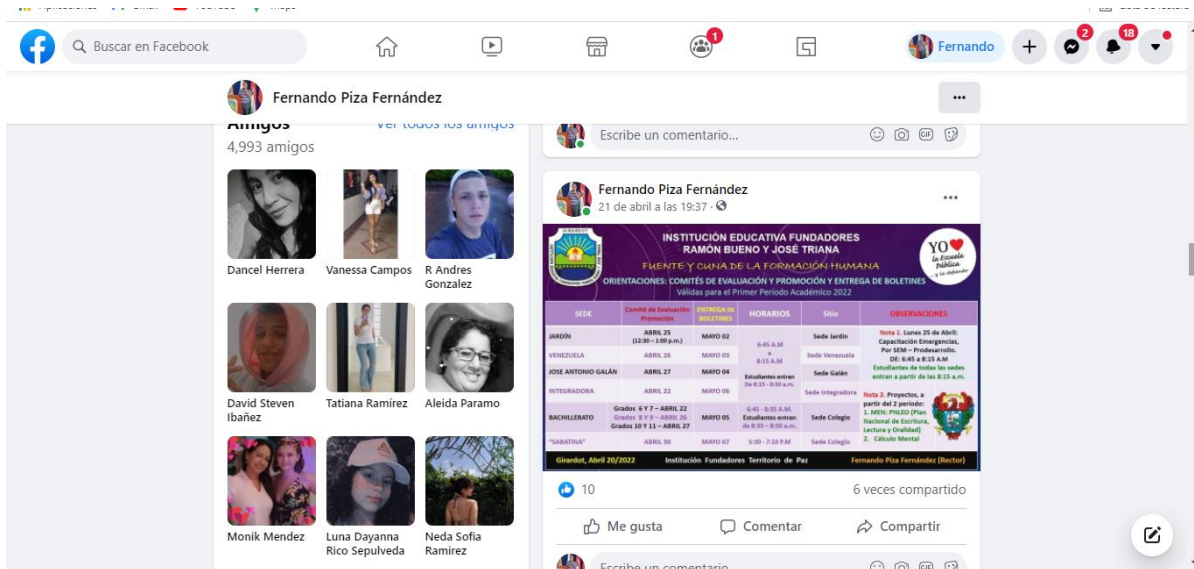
Buscar en Facebook

1

Fernando

2

18

Fernando Piza Fernández

...

Amigos

Ver todos los amigos

4,993 amigos

Dancel Herrera

Vanessa Campos

R Andres Gonzalez

David Steven Ibañez

Tatiana Ramirez

Aleida Paramo

Monik Mendez

Luna Dayanna Rico Sepulveda

Neda Sofia Ramirez

Escribe un comentario...

Fernando Piza Fernández
21 de abril a las 19:37 ·

...

INSTITUCIÓN EDUCATIVA FUNDADORES
RAMÓN BUENO Y JOSÉ TRIANA

YO la Escuela Pública y la defiendo

FUENTE Y CUNA DE LA FORMACIÓN HUMANA

ORIENTACIONES: COMITÉS DE EVALUACIÓN Y PROMOCIÓN Y ENTREGA DE BOLETINES
Válidas para el Primer Periodo Académico 2022

| SEDE | Comité de Evaluación y Promoción | ENTREGA DE BOLETINES | HORARIOS | Sitio | OBSERVACIONES |
|---|---|---|---|---|---|
| JARDÍN | ABRIL 25 (12:30 – 1:00 p.m.) | MAYO 02 | 6:45 A.M a 8:15 A.M | Sede Jardín | Nota 1. Lunes 25 de Abril: Capacitación Emergencias, Por SEM – Prodesarrollo. DE: 6:45 a 8:15 A.M Estudiantes de todas las sedes entran a partir de las 8:15 a.m. |
| VENEZUELA | ABRIL 26 | MAYO 03 | | Sede Venezuela | |
| JOSE ANTONIO GALÁN | ABRIL 27 | MAYO 04 | Estudiantes entran De 8:15 - 8:30 a.m. | Sede Galán | |
| INTEGRADORA | ABRIL 22 | MAYO 06 | | Sede Integradora | Nota 2. Proyectos, a partir del 2 periodo: 1. MEN: PNLEO (Plan Nacional de Escritura, Lectura y Oralidad) 2. Cálculo Mental |
| BACHILLERATO | Grados 6 Y 7 – ABRIL 22 Grados 8 Y 9 – ABRIL 26 Grados 10 Y 11 – ABRIL 27 | MAYO 05 | 6:45 - 8:35 A.M. Estudiantes entran de 8:35 – 8:50 a.m. | Sede Colegio | |
| "SABATINA" | ABRIL 30 | MAYO 07 | 5:30 - 7:10 P.M | Sede Colegio | |

Girardot, Abril 20/2022 Institución Fundadores Territorio de Paz Fernando Piza Fernández (Rector)

10

6 veces compartido

Me gusta

Comentar

Compartir

Escribe un comentario...